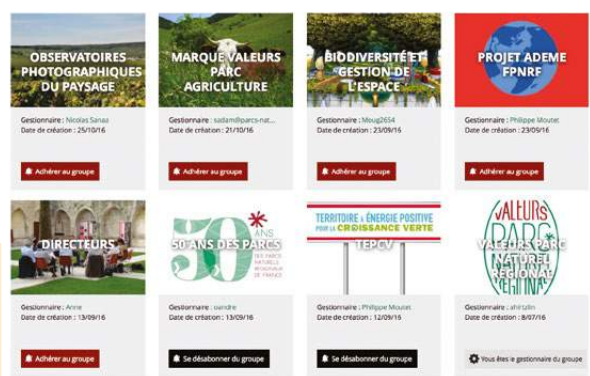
OBSERVATOIRES PHOTOGRAPHIQUES DU PAYSAGE

Gestionnaire : Nicolas Sanaa
Date de création : 25/10/16

Adhérer au groupe

MARQUE VALEURS PARC AGRICULTURE

Gestionnaire : sadam@parcs-nat...
Date de création : 21/10/16

Adhérer au groupe

BIODIVERSITÉ ET GESTION DE L'ESPACE

Gestionnaire : Moug2654
Date de création : 23/09/16

Adhérer au groupe

PROJET ADEME FPNRF

Gestionnaire : Philippe Moutet
Date de création : 23/09/16

Adhérer au groupe

DIRECTEURS

Gestionnaire : Anne
Date de création : 13/09/16

Adhérer au groupe

50 ANS DES PARCS

50 ANS DES PARCS NATURELS RÉGIONAUX DE FRANCE

Gestionnaire : oandre
Date de création : 13/09/16

Se désabonner du groupe

TERRITOIRE à ÉNERGIE POSITIVE POUR LA CROISSANCE VERTE

TEPCV

Gestionnaire : Philippe Moutet
Date de création : 12/09/16

Se désabonner du groupe

VALEURS PARC NATUREL RÉGIONAL

Gestionnaire : ahirtzlin
Date de création : 8/07/16

Vous êtes le gestionnaire du groupe